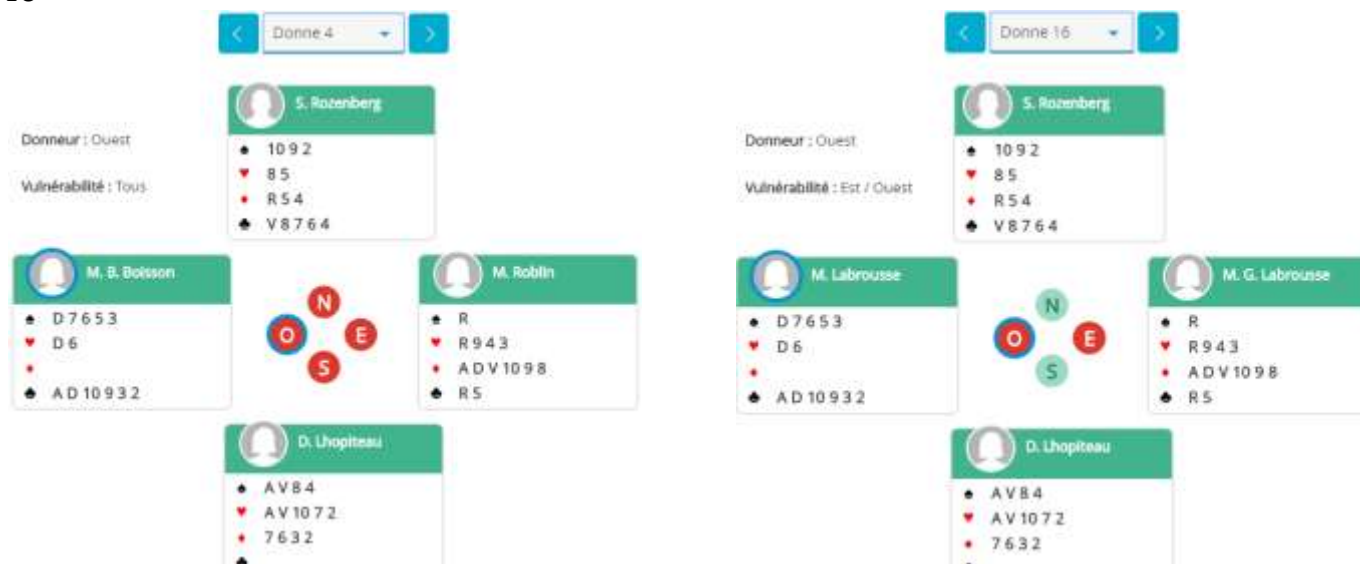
<
Donne 4
>

S. Rozenberg
♠ 10 9 2
♥ 8 5
♦ R 5 4
♣ V 8 7 6 4

Donneur : Ouest

Vulnérabilité : Tous

M. B. Boisson
♠ D 7 6 5 3
♥ D 6
♦
♣ A D 10 9 3 2

N
O
E
S

M. Roblin
♠ R
♥ R 9 4 3
♦ A D V 10 9 8
♣ R 5

D. Lhopiteau
♠ A V 8 4
♥ A V 10 7 2
♦ 7 6 3 2
♣

<
Donne 16
>

S. Rozenberg
♠ 10 9 2
♥ 8 5
♦ R 5 4
♣ V 8 7 6 4

Donneur : Ouest

Vulnérabilité : Est / Ouest

M. Labrousse
♠ D 7 6 5 3
♥ D 6
♦
♣ A D 10 9 3 2

N
O
E
S

M. G. Labrousse
♠ R
♥ R 9 4 3
♦ A D V 10 9 8
♣ R 5

D. Lhopiteau
♠ A V 8 4
♥ A V 10 7 2
♦ 7 6 3 2